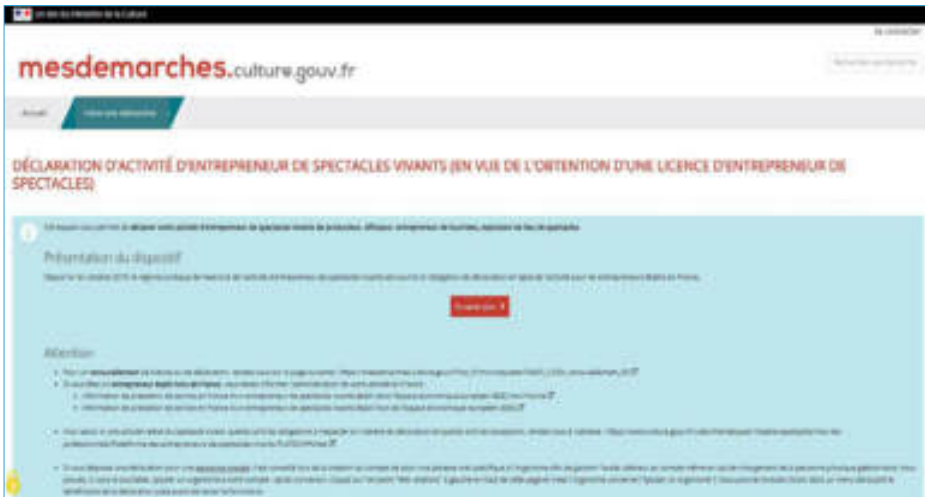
Un site du Ministère de la Culture

Se connecter

mesdemarches.culture.gouv.fr

Rechercher une démarche

Accueil

Faire une démarche

DÉCLARATION D'ACTIVITÉ D'ENTREPRENEUR DE SPECTACLES VIVANTS (EN VUE DE L'OBTENTION D'UNE LICENCE D'ENTREPRENEUR DE SPECTACLES)

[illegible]

Présentation du dispositif

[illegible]

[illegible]

Attention

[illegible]